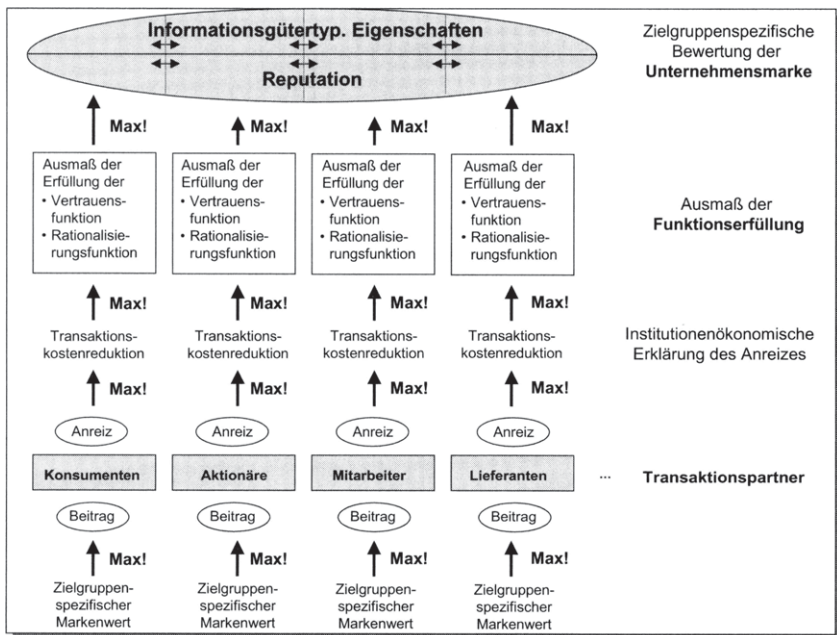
Informationsgütertyp. Eigenschaften

Reputation

Zielgruppenspezifische Bewertung der **Unternehmensmarke**

Max! Max! Max! Max!

Ausmaß der Erfüllung der
• Vertrauensfunktion
• Rationalisierungsfunktion

Ausmaß der Erfüllung der
• Vertrauensfunktion
• Rationalisierungsfunktion

Ausmaß der Erfüllung der
• Vertrauensfunktion
• Rationalisierungsfunktion

Ausmaß der Erfüllung der
• Vertrauensfunktion
• Rationalisierungsfunktion

Ausmaß der **Funktionserfüllung**

Max! Max! Max! Max!

Transaktionskostenreduktion | Transaktionskostenreduktion | Transaktionskostenreduktion | Transaktionskostenreduktion

Institutionenökonomische Erklärung des Anreizes

Max! Max! Max! Max!

Anreiz | Anreiz | Anreiz | Anreiz

Konsumenten | Aktionäre | Mitarbeiter | Lieferanten | ...

**Transaktionspartner**

Beitrag | Beitrag | Beitrag | Beitrag

Max! Max! Max! Max!

Zielgruppenspezifischer Markenwert | Zielgruppenspezifischer Markenwert | Zielgruppenspezifischer Markenwert | Zielgruppenspezifischer Markenwert